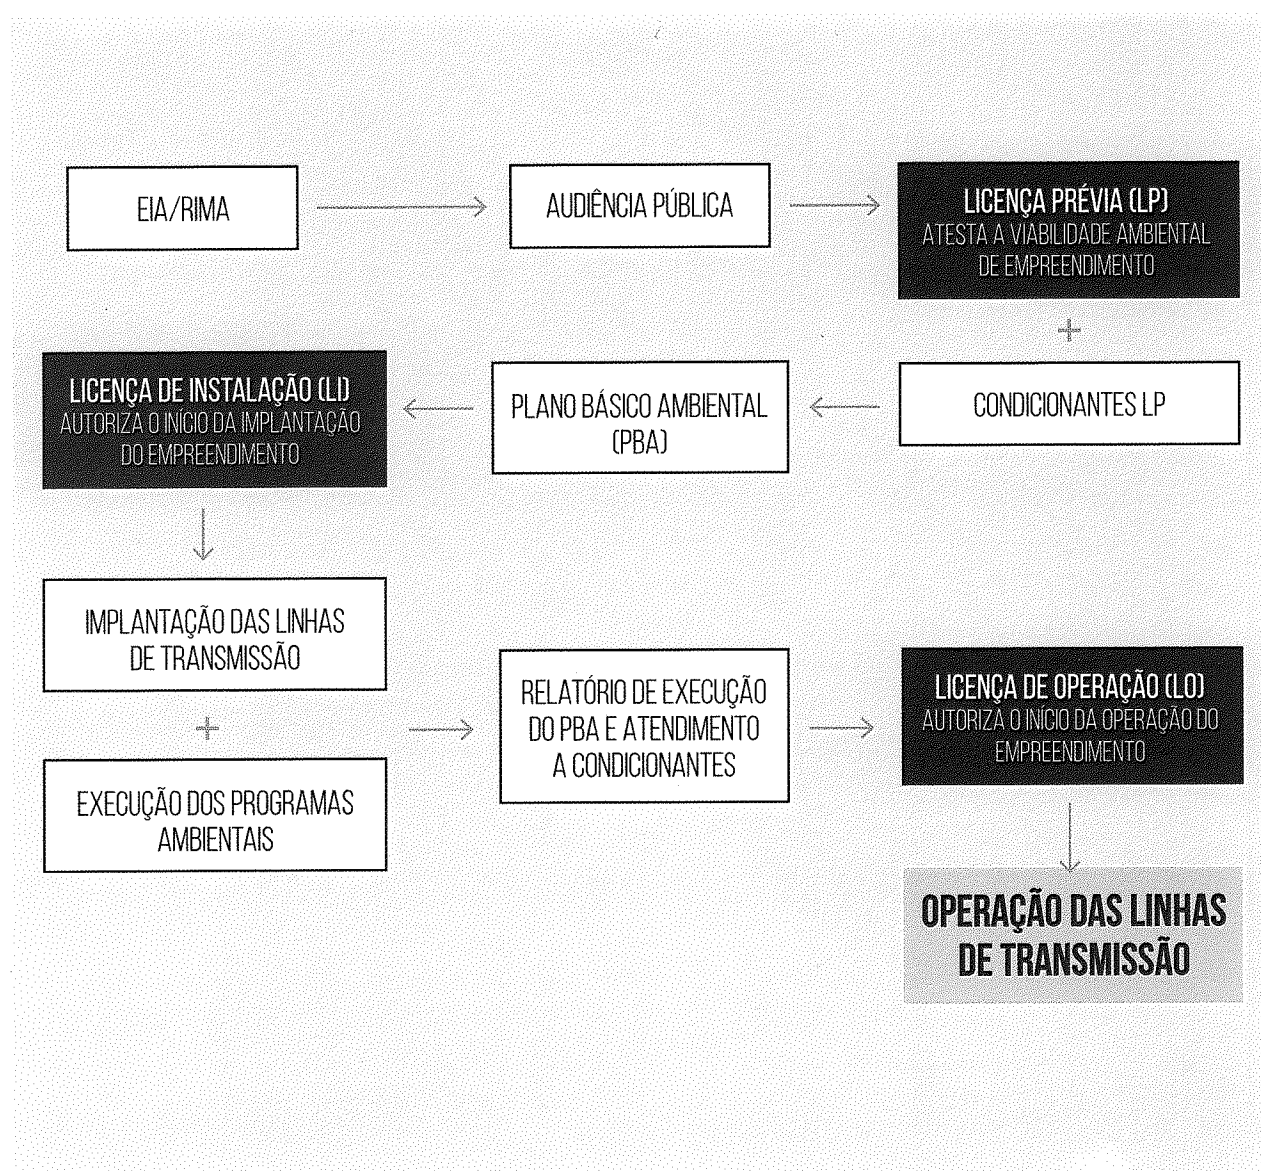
EIA/RIMA

AUDIÊNCIA PÚBLICA

LICENÇA PRÉVIA (LP)
ATESTA A VIABILIDADE AMBIENTAL DE EMPREENDIMENTO

+

CONDICIONANTES LP

PLANO BÁSICO AMBIENTAL (PBA)

LICENÇA DE INSTALAÇÃO (LI)
AUTORIZA O INÍCIO DA IMPLANTAÇÃO DO EMPREENDIMENTO

IMPLANTAÇÃO DAS LINHAS DE TRANSMISSÃO

+

EXECUÇÃO DOS PROGRAMAS AMBIENTAIS

RELATÓRIO DE EXECUÇÃO DO PBA E ATENDIMENTO A CONDICIONANTES

LICENÇA DE OPERAÇÃO (LO)
AUTORIZA O INÍCIO DA OPERAÇÃO DO EMPREENDIMENTO

OPERAÇÃO DAS LINHAS DE TRANSMISSÃO